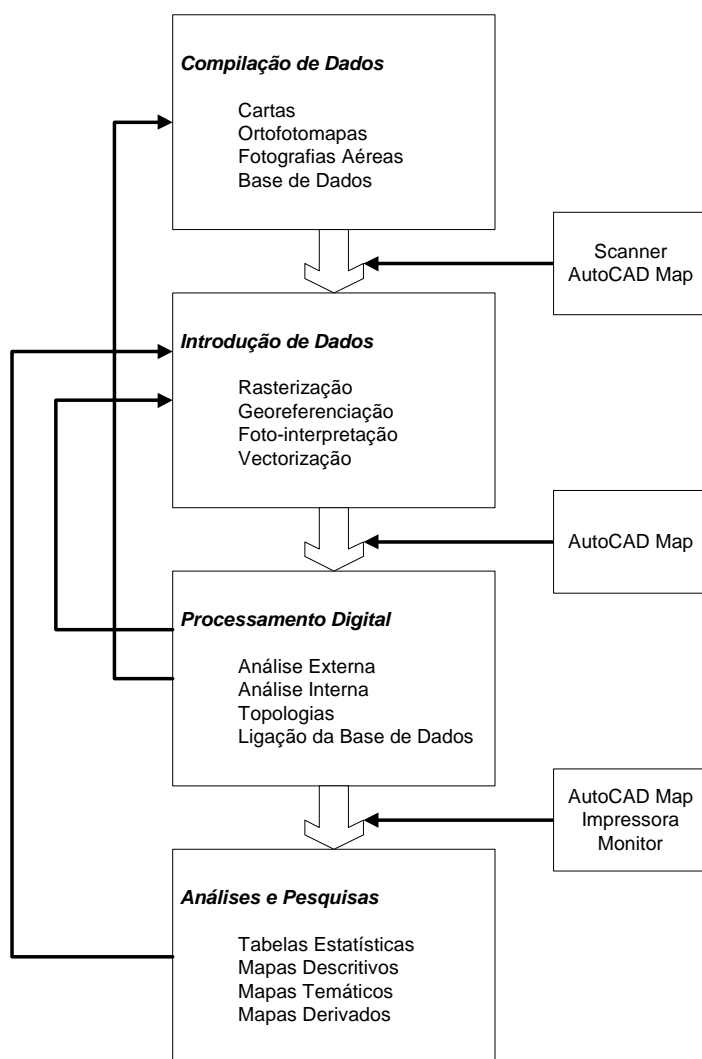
Compilação de Dados

Cartas
Ortofotomapas
Fotografias Aéreas
Base de Dados

Scanner
AutoCAD Map

Introdução de Dados

Rasterização
Georeferenciação
Foto-interpretação
Vectorização

AutoCAD Map

Processamento Digital

Análise Externa
Análise Interna
Topologias
Ligação da Base de Dados

AutoCAD Map
Impressora
Monitor

Análises e Pesquisas

Tabelas Estatísticas
Mapas Descritivos
Mapas Temáticos
Mapas Derivados